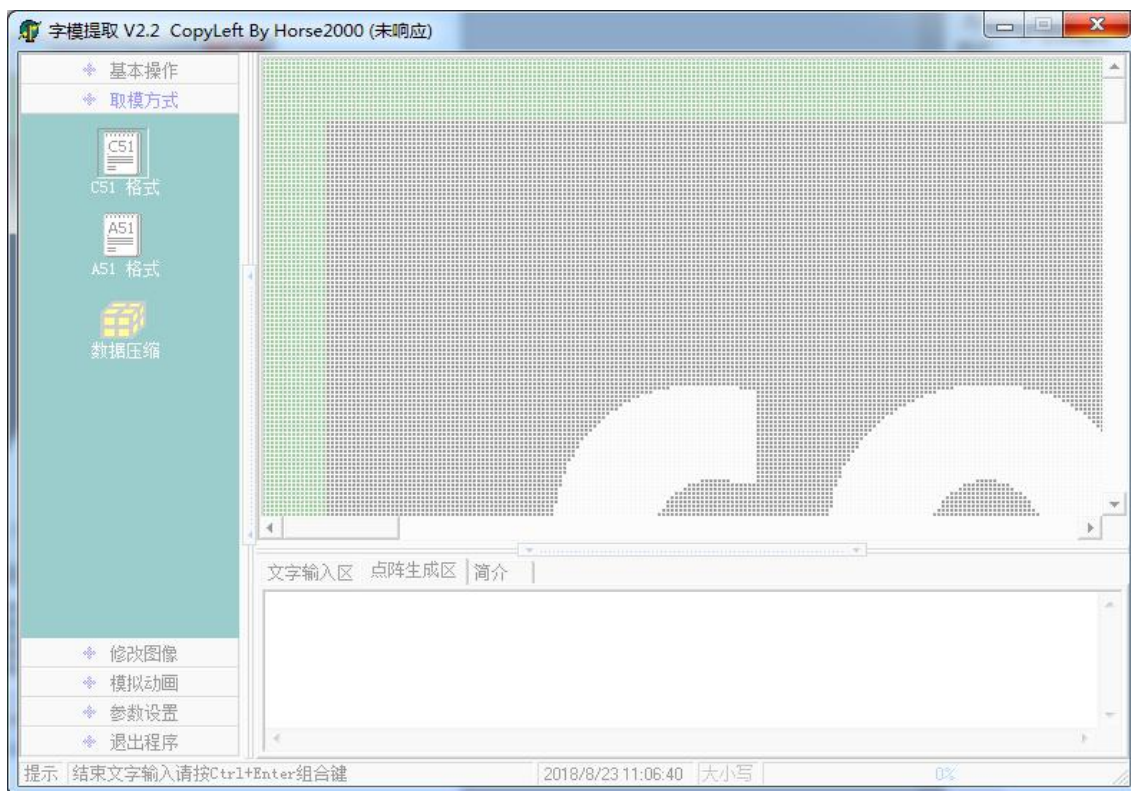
字模提取 V2.2 CopyLeft By Horse2000 (未响应)

基本操作
取模方式
C51
C51 格式
A51
A51 格式
数据压缩

文字输入区 点阵生成区 简介

修改图像
模拟动画
参数设置
退出程序

提示 结束文字输入请按Ctrl+Enter组合键 2018/8/23 11:06:40 大小写 0%